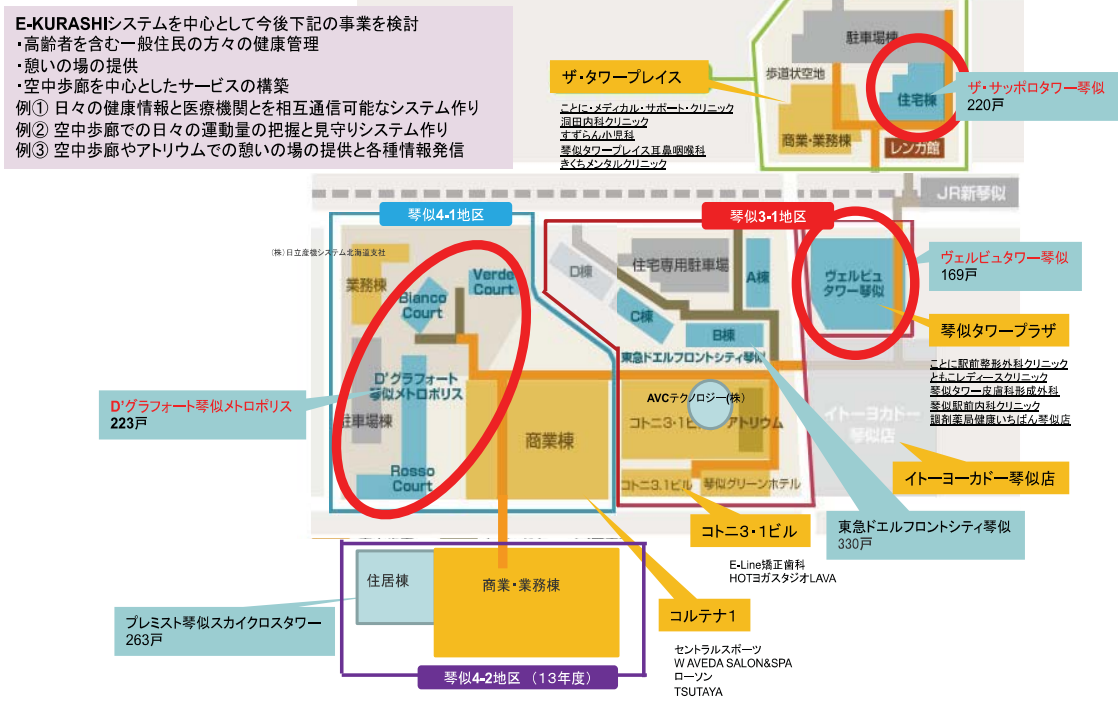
E-KURASHIシステムを中心として今後下記の事業を検討
・高齢者を含む一般住民の方々の健康管理
・憩いの場の提供
・空中歩廊を中心としたサービスの構築
例① 日々の健康情報と医療機関とを相互通信可能なシステム作り
例② 空中歩廊での日々の運動量の把握と見守りシステム作り
例③ 空中歩廊やアトリウムでの憩いの場の提供と各種情報発信

ザ・タワープレイス
ことに・メディカル・サポート・クリニック
洞田内科クリニック
すずらん小児科
琴似タワープレイス耳鼻咽喉科
きくちメンタルクリニック

駐車場棟
歩道状空地
住宅棟
商業・業務棟
レンガ館
ザ・サッポロタワー琴似
220戸

JR新琴似

琴似4-1地区
琴似3-1地区

(株)日立産機システム北海道支社

業務棟
Blanco Court
Verde Court
D'グラフォート琴似メトロポリス
駐車場棟
Rosso Court
商業棟

D棟
住宅専用駐車場
A棟
C棟
B棟
東急ドエルフロントシティ琴似
AVCテクノロジー(株)
コトニ3・1ビル
アトリウム
コトニ3.1ビル
琴似グリーンホテル

ヴェルビュタワー琴似
ヴェルビュタワー琴似
169戸
琴似タワープラザ
ことに駅前整形外科クリニック
ともこレディースクリニック
琴似タワー皮膚科形成外科
琴似駅前内科クリニック
調剤薬局健康いちばん琴似店
イトーヨーカドー琴似店
イトーヨーカドー琴似店

D'グラフォート琴似メトロポリス
223戸

コトニ3・1ビル
東急ドエルフロントシティ琴似
330戸

E-Line矯正歯科
HOTヨガスタジオLAVA

住居棟
商業・業務棟
プレミスト琴似スカイクロスタワー
263戸
コルテナ1
琴似4-2地区 （13年度）

セントラルスポーツ
W AVEDA SALON&SPA
ローソン
TSUTAYA